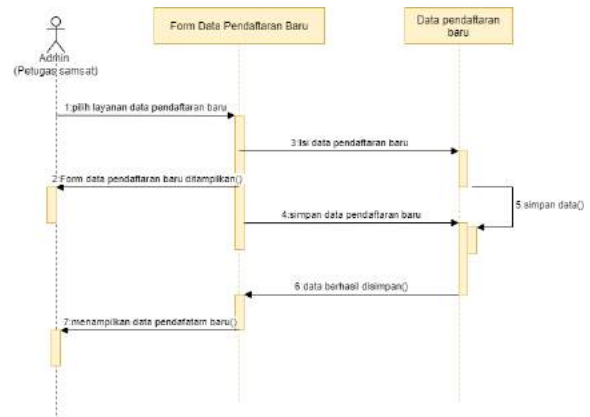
Admin
(Petugas samsat)

Form Data Pendaftaran Baru

Data pendaftaran baru

1:pilih layanan data pendaftaran baru

3:Isi data pendaftaran baru

2:Form data pendaftaran baru ditampilkan()

5:simpan data()

4:simpan data pendaftaran baru

6 data berhasil disimpan()

7:menampilkan data pendafataran baru()